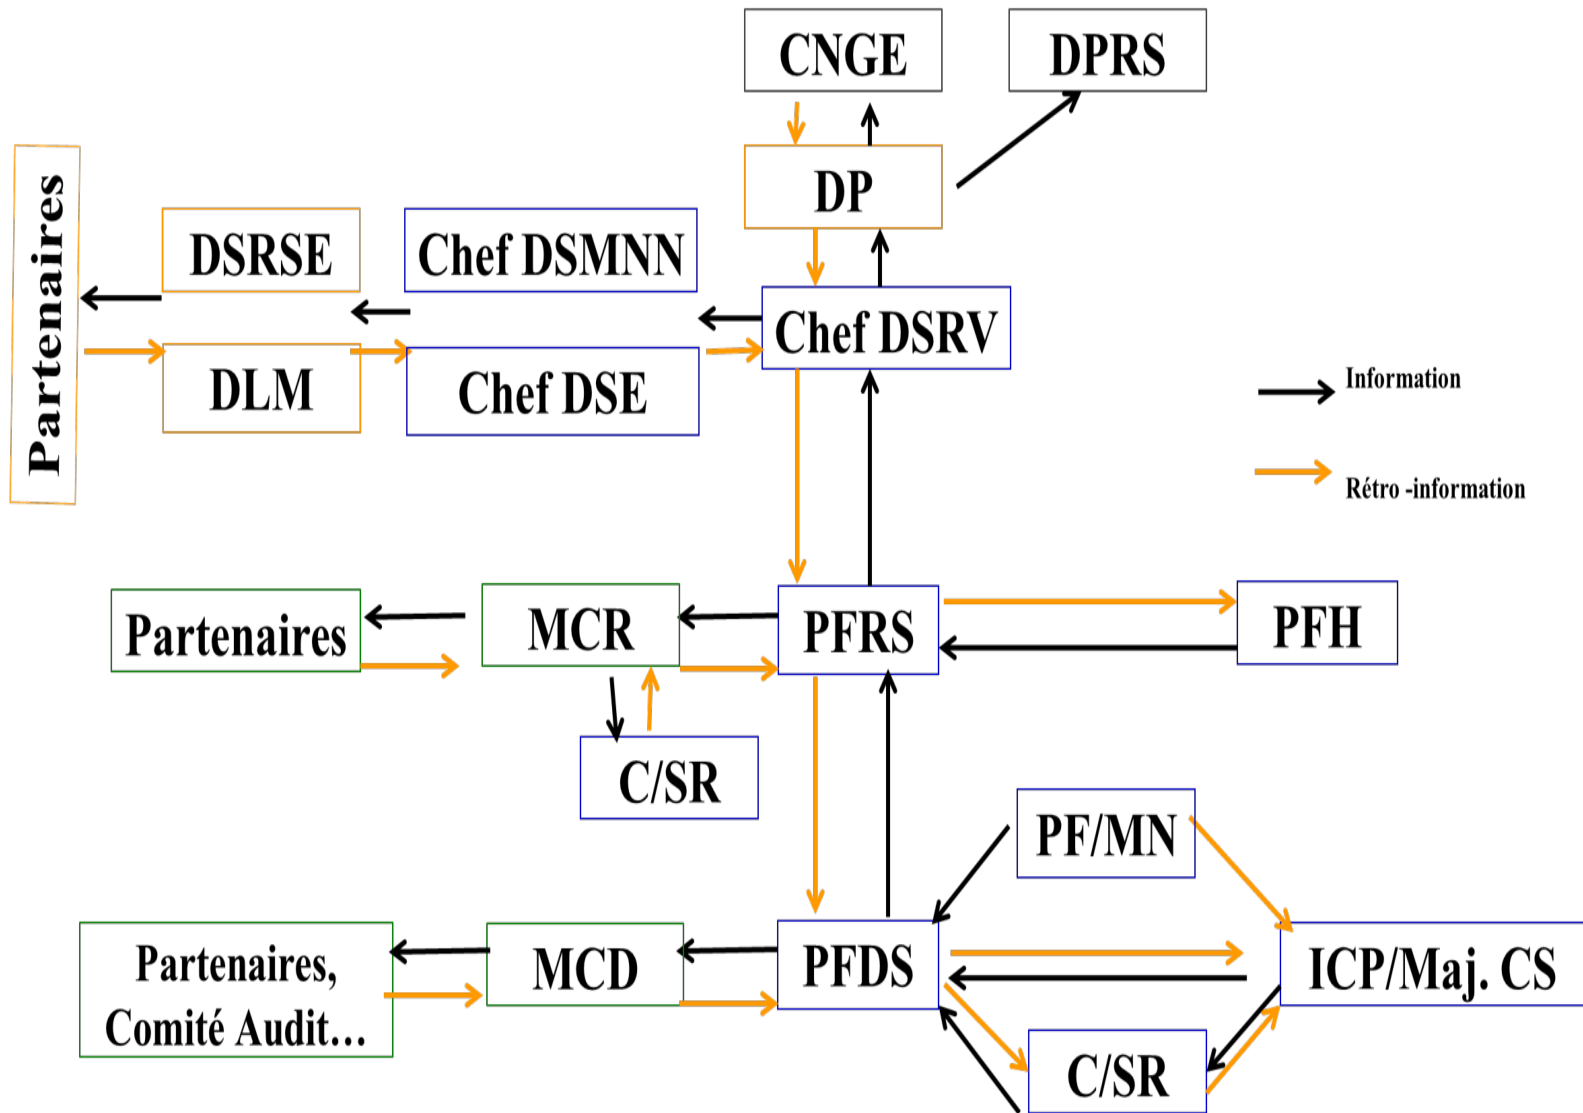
CNGE

DPRS

DP

Partenaires

DSRSE

Chef DSMNN

Chef DSRV

DLM

Chef DSE

Information

Rétro -information

Partenaires

MCR

PFRS

PFH

C/SR

PF/MN

Partenaires, Comité Audit…

MCD

PFDS

ICP/Maj. CS

C/SR